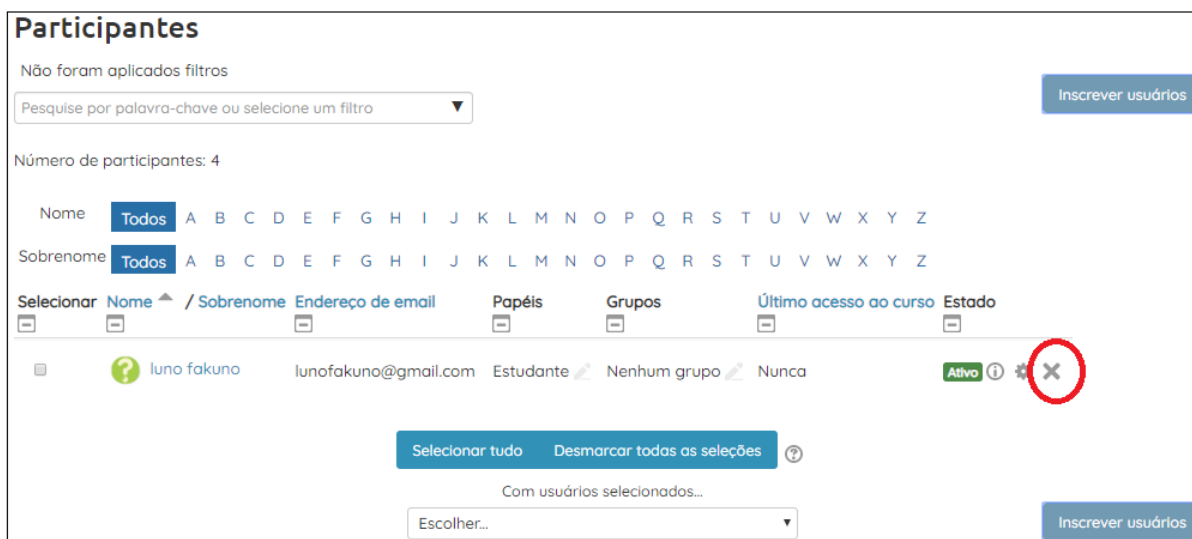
Participantes

Não foram aplicados filtros

Pesquise por palavra-chave ou selecione um filtro

Inscrever usuários

Número de participantes: 4

Nome Todos A B C D E F G H I J K L M N O P Q R S T U V W X Y Z

Sobrenome Todos A B C D E F G H I J K L M N O P Q R S T U V W X Y Z

| Selecionar | Nome / Sobrenome | Endereço de email | Papéis | Grupos | Último acesso ao curso | Estado |
|---|---|---|---|---|---|---|
| | luno fakuno | lunofakuno@gmail.com | Estudante | Nenhum grupo | Nunca | Ativo |

Selecionar tudo Desmarcar todas as seleções

Com usuários selecionados...

Escolher...

Inscrever usuários